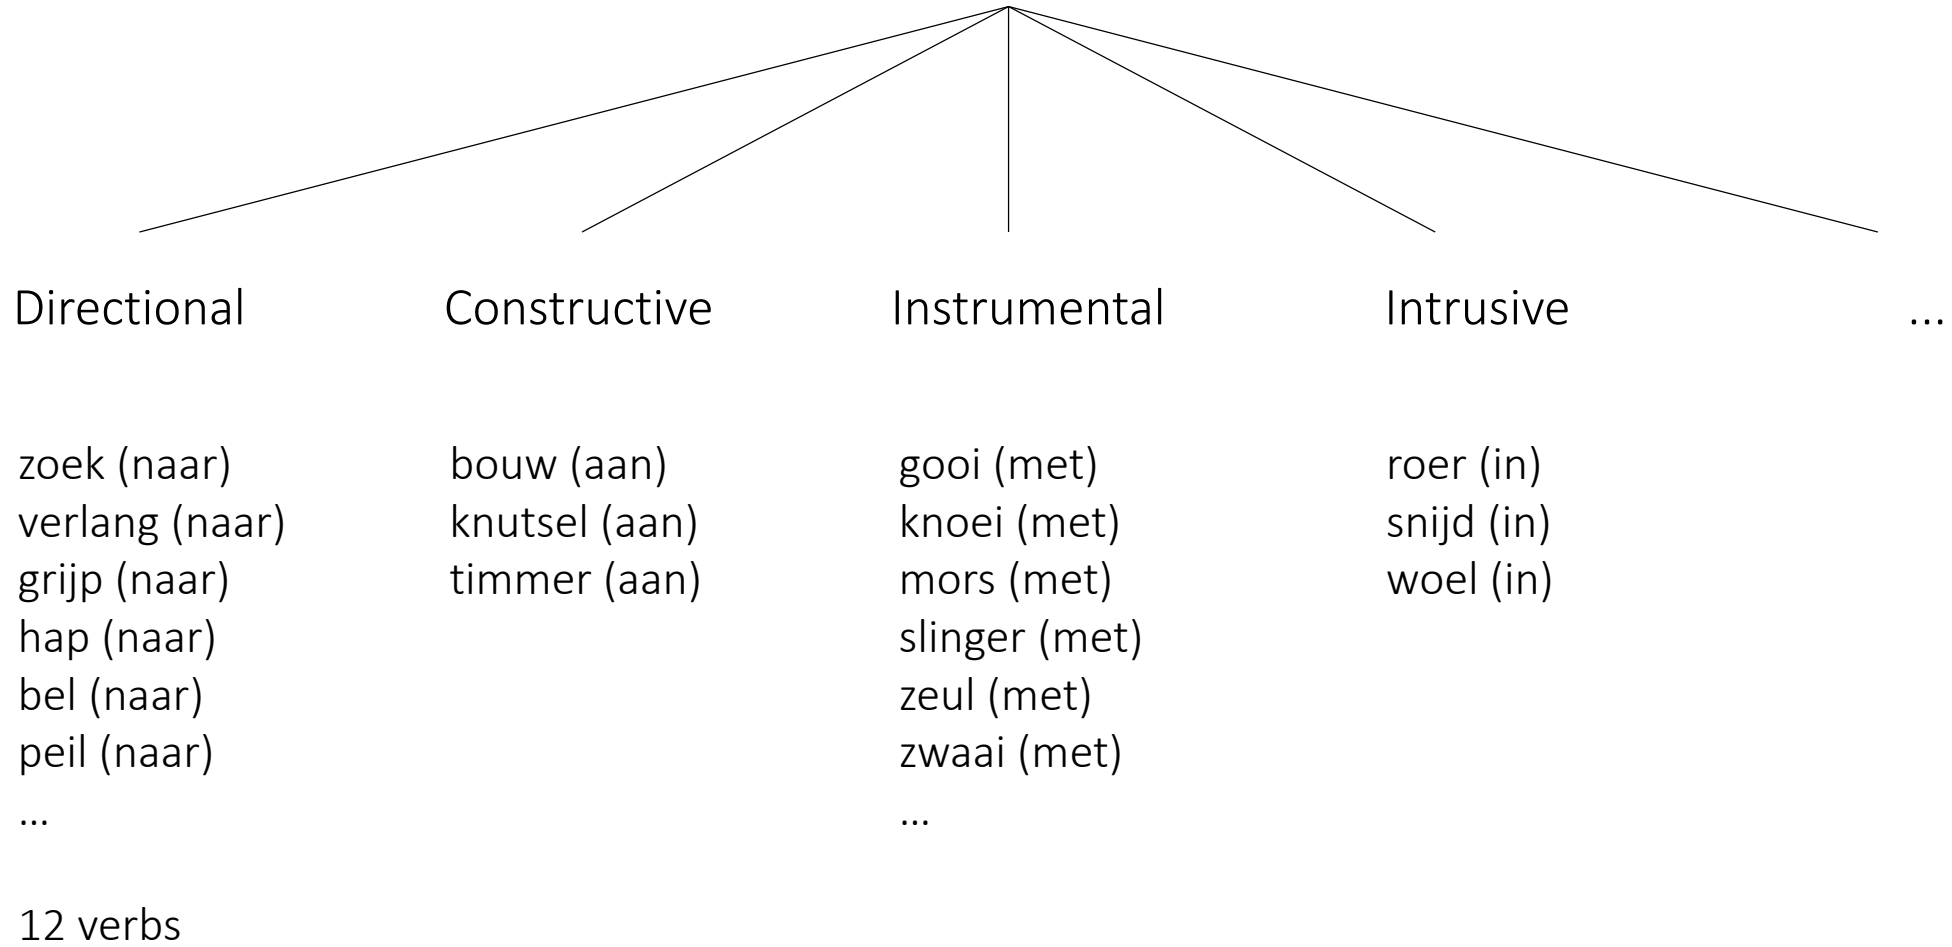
Directional

zoek (naar)
verlang (naar)
grijp (naar)
hap (naar)
bel (naar)
peil (naar)
…

12 verbs

Constructive

bouw (aan)
knutsel (aan)
timmer (aan)

Instrumental

gooi (met)
knoei (met)
mors (met)
slinger (met)
zeul (met)
zwaai (met)
…

Intrusive

roer (in)
snijd (in)
woel (in)

...